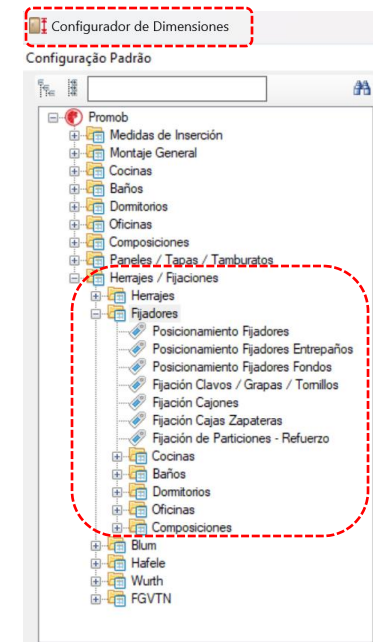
Configurador de Dimensiones

Configuração Padrão

Promob
Medidas de Inserción
Montaje General
Cocinas
Baños
Dormitorios
Oficinas
Composiciones
Paneles / Tapas / Tamburatos
Herrajes / Fijaciones
Herrajes
Fijadores
Posicionamiento Fijadores
Posicionamiento Fijadores Entrepaños
Posicionamiento Fijadores Fondos
Fijación Clavos / Grapas / Tornillos
Fijación Cajones
Fijación Cajas Zapateras
Fijación de Particiones - Refuerzo
Cocinas
Baños
Dormitorios
Oficinas
Composiciones
Blum
Hafele
Wurth
FGVTN